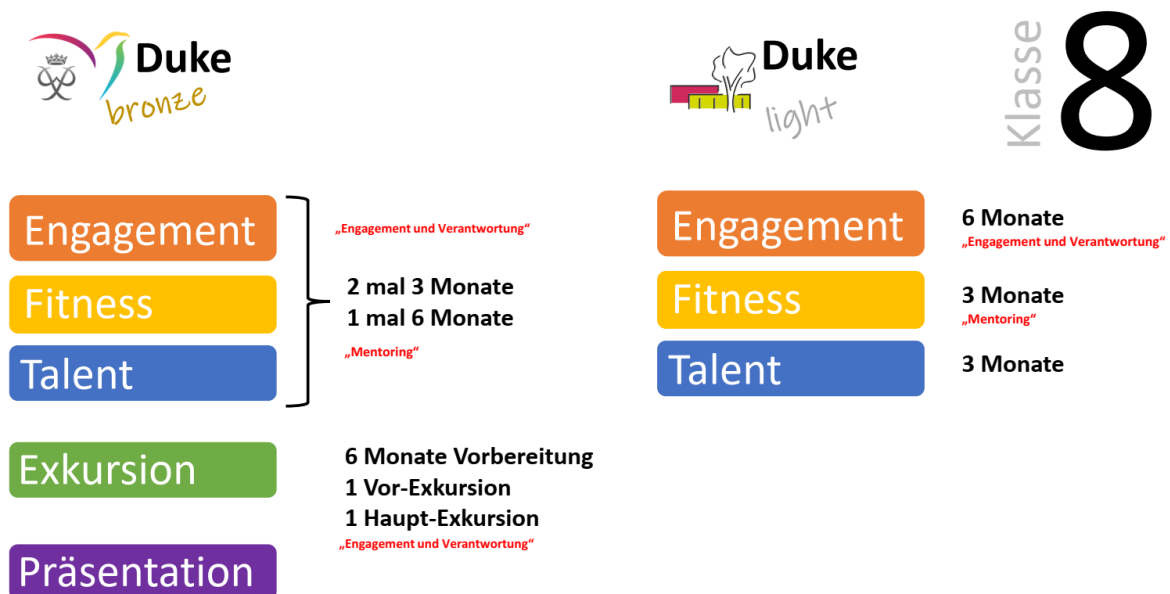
Duke
bronze

Duke
light

Klasse 8

Engagement
Fitness
Talent

„Engagement und Verantwortung“
2 mal 3 Monate
1 mal 6 Monate
„Mentoring“

Exkursion

6 Monate Vorbereitung
1 Vor-Exkursion
1 Haupt-Exkursion
„Engagement und Verantwortung“

Präsentation

Engagement
6 Monate
„Engagement und Verantwortung“

Fitness
3 Monate
„Mentoring“

Talent
3 Monate